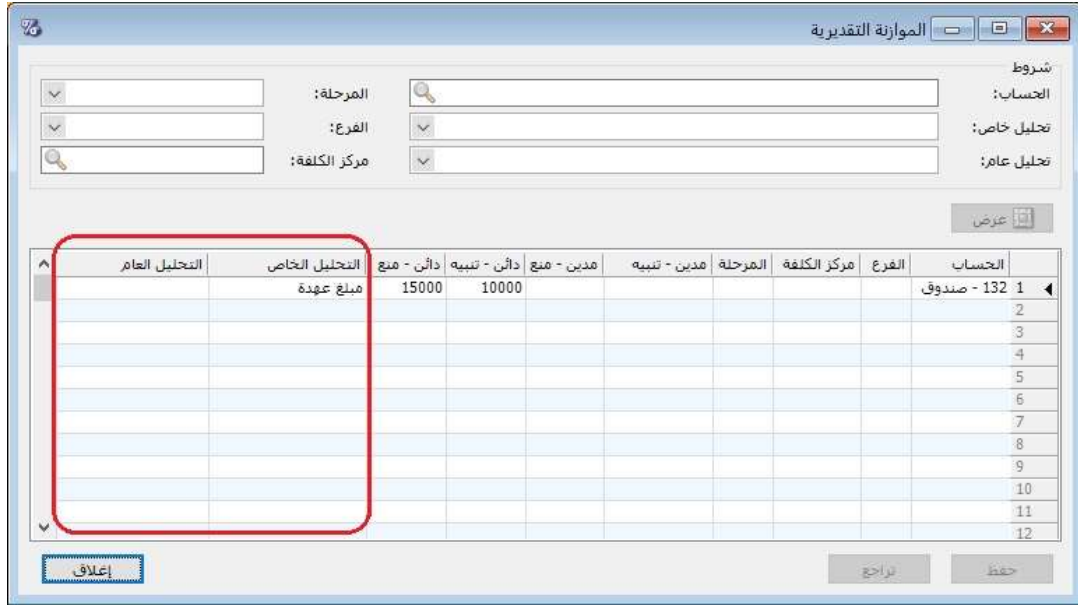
الموازنة التقديرية

شروط

الحساب:

المرحلة:

تحليل خاص:

الفرع:

تحليل عام:

مركز الكلفة:

عرض

| | الحساب | الفرع | مركز الكلفة | المرحلة | مدين - تنبيه | مدين - منع | دائن - تنبيه | دائن - منع | التحليل الخاص | التحليل العام |
|---|---|---|---|---|---|---|---|---|---|---|
| 1 | 132 - صندوق | | | | | | 10000 | 15000 | مبلغ عهدة | |
| 2 | | | | | | | | | | |
| 3 | | | | | | | | | | |
| 4 | | | | | | | | | | |
| 5 | | | | | | | | | | |
| 6 | | | | | | | | | | |
| 7 | | | | | | | | | | |
| 8 | | | | | | | | | | |
| 9 | | | | | | | | | | |
| 10 | | | | | | | | | | |
| 11 | | | | | | | | | | |
| 12 | | | | | | | | | | |

حفظ تراجع إغلاق